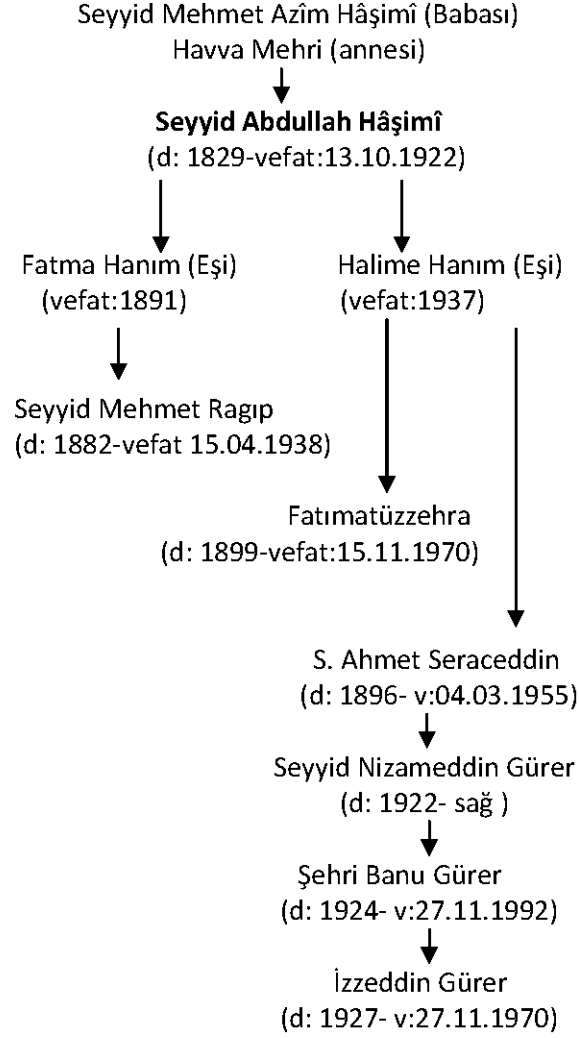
Seyyid Mehmet Azîm Hâşimî (Babası)
Havva Mehri (annesi)

**Seyyid Abdullah Hâşimî**
(d: 1829-vefat:13.10.1922)

Fatma Hanım (Eşi)
(vefat:1891)

Halime Hanım (Eşi)
(vefat:1937)

Seyyid Mehmet Ragıp
(d: 1882-vefat 15.04.1938)

Fatımatüzzehra
(d: 1899-vefat:15.11.1970)

S. Ahmet Seraceddin
(d: 1896- v:04.03.1955)

Seyyid Nizameddin Gürer
(d: 1922- sağ )

Şehri Banu Gürer
(d: 1924- v:27.11.1992)

İzzeddin Gürer
(d: 1927- v:27.11.1970)